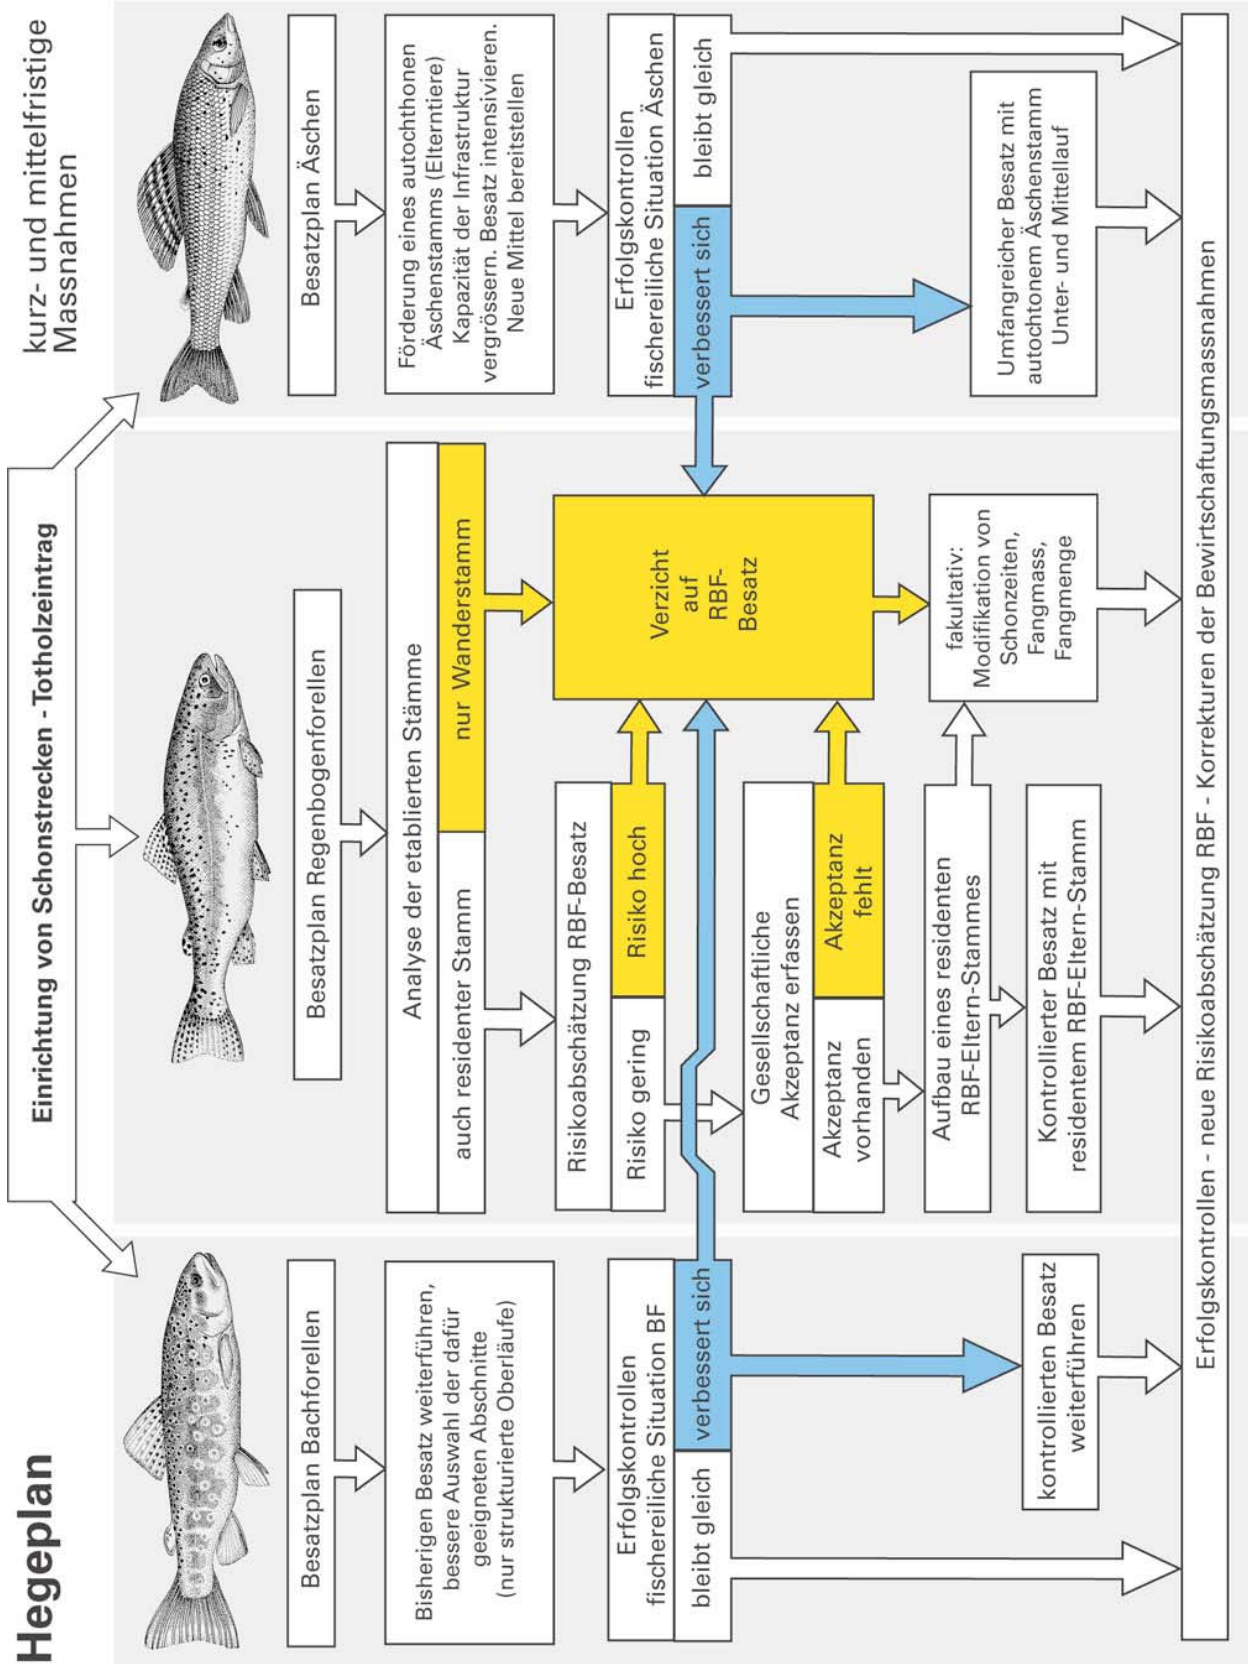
Hegeplan

kurz- und mittelfristige Massnahmen

Einrichtung von Schonstrecken - Totholzeintrag

Besatzplan Bachforellen

Bisherigen Besatz weiterführen, bessere Auswahl der dafür geeigneten Abschnitte (nur strukturierte Oberläufe)

Erfolgskontrollen fischereiliche Situation BF

bleibt gleich

verbessert sich

kontrollierten Besatz weiterführen

Besatzplan Regenbogenforellen

Analyse der etablierten Stämme

auch residenter Stamm

nur Wanderstamm

Risikoabschätzung RBF-Besatz

Risiko gering

Risiko hoch

Gesellschaftliche Akzeptanz erfassen

Akzeptanz vorhanden

Akzeptanz fehlt

Verzicht auf RBF-Besatz

Aufbau eines residenten RBF-Eltern-Stammes

fakultativ: Modifikation von Schonzeiten, Fangmass, Fangmenge

Kontrollierter Besatz mit residentem RBF-Eltern-Stamm

Besatzplan Äschen

Förderung eines autochthonen Äschenstamms (Elterntiere) Kapazität der Infrastruktur vergrössern. Besatz intensivieren. Neue Mittel bereitstellen

Erfolgskontrollen fischereiliche Situation Äschen

verbessert sich

bleibt gleich

Umfangreicher Besatz mit autochtonem Äschenstamm Unter- und Mittellauf

Erfolgskontrollen - neue Risikoabschätzung RBF - Korrekturen der Bewirtschaftungsmassnahmen